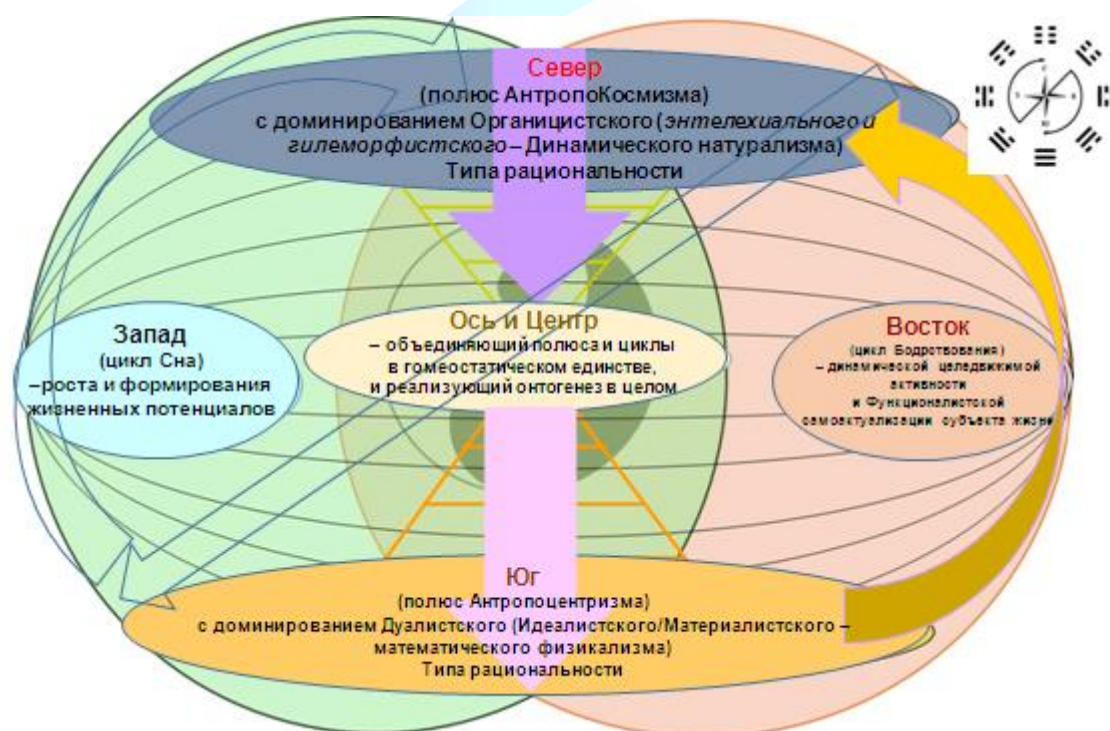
Север
(полюс АнтропоКосмизма)
с доминированием Органицистского (энтелехиального и гилеморфистского – Динамического натурализма)
Типа рациональности

Запад
(цикл Сна)
–роста и формирования жизненных потенциалов

Ось и Центр
– объединяющий полюса и циклы в гомеостатическом единстве, и реализующий онтогенез в целом

Восток
(цикл Бодрствования)
– динамической целедвижимой активности
и Функционалистской самоактуализации субъекта жизни

Юг
(полюс Антропоцентризма)
с доминированием Дуалистского (Идеалистского/Материалистского – математического физикализма)
Типа рациональности